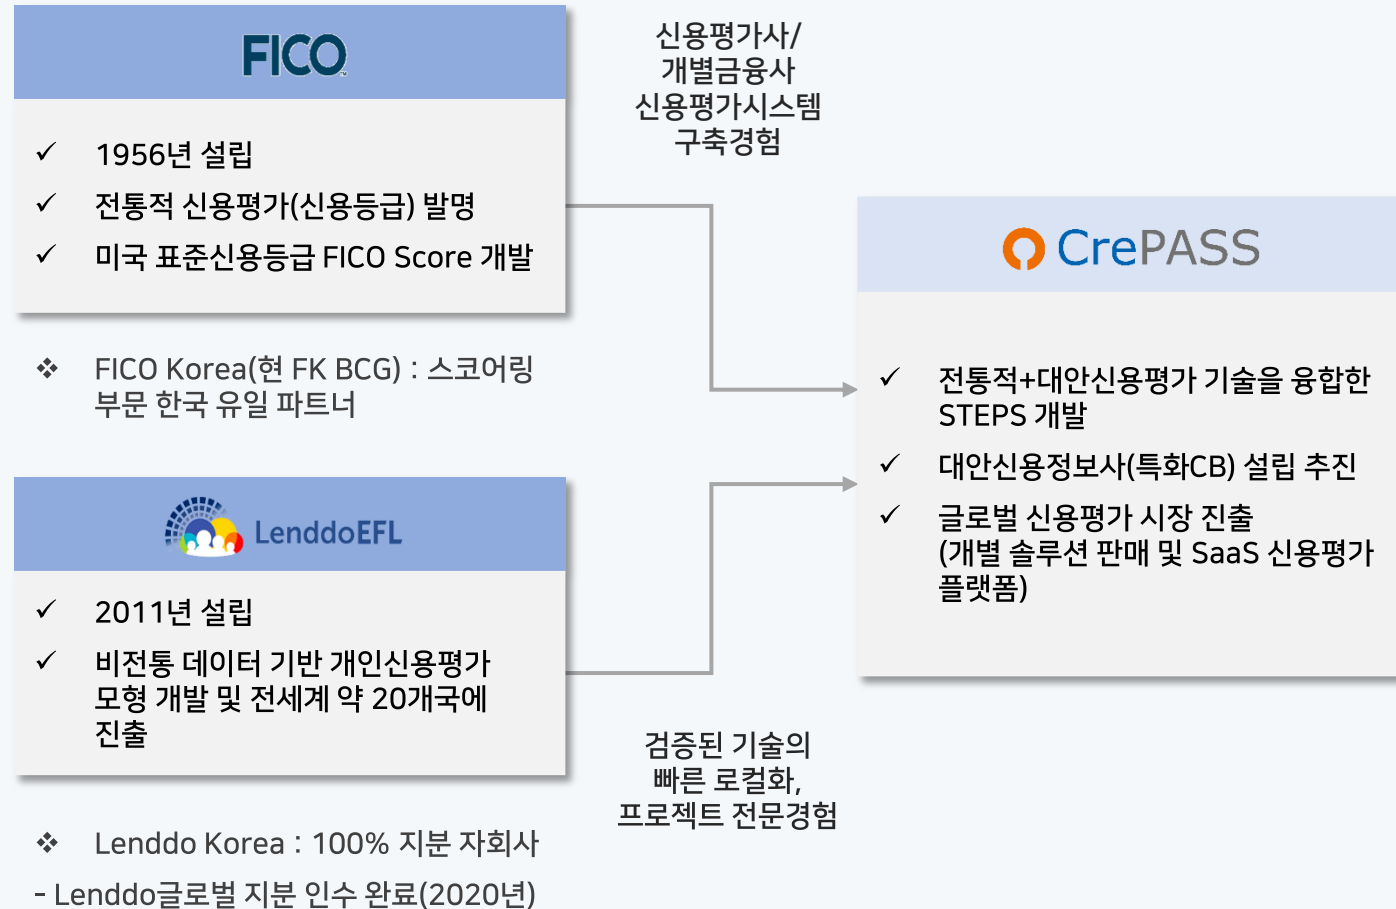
FICO

✓ 1956년 설립
✓ 전통적 신용평가(신용등급) 발명
✓ 미국 표준신용등급 FICO Score 개발

❖ FICO Korea(현 FK BCG) : 스코어링 부문 한국 유일 파트너

신용평가사/
개별금융사
신용평가시스템
구축경험

CrePASS

✓ 전통적+대안신용평가 기술을 융합한 STEPS 개발
✓ 대안신용정보사(특화CB) 설립 추진
✓ 글로벌 신용평가 시장 진출 (개별 솔루션 판매 및 SaaS 신용평가 플랫폼)

LenddoEFL

✓ 2011년 설립
✓ 비전통 데이터 기반 개인신용평가 모형 개발 및 전세계 약 20개국에 진출

검증된 기술의
빠른 로컬화,
프로젝트 전문경험

❖ Lenddo Korea : 100% 지분 자회사
- Lenddo글로벌 지분 인수 완료(2020년)